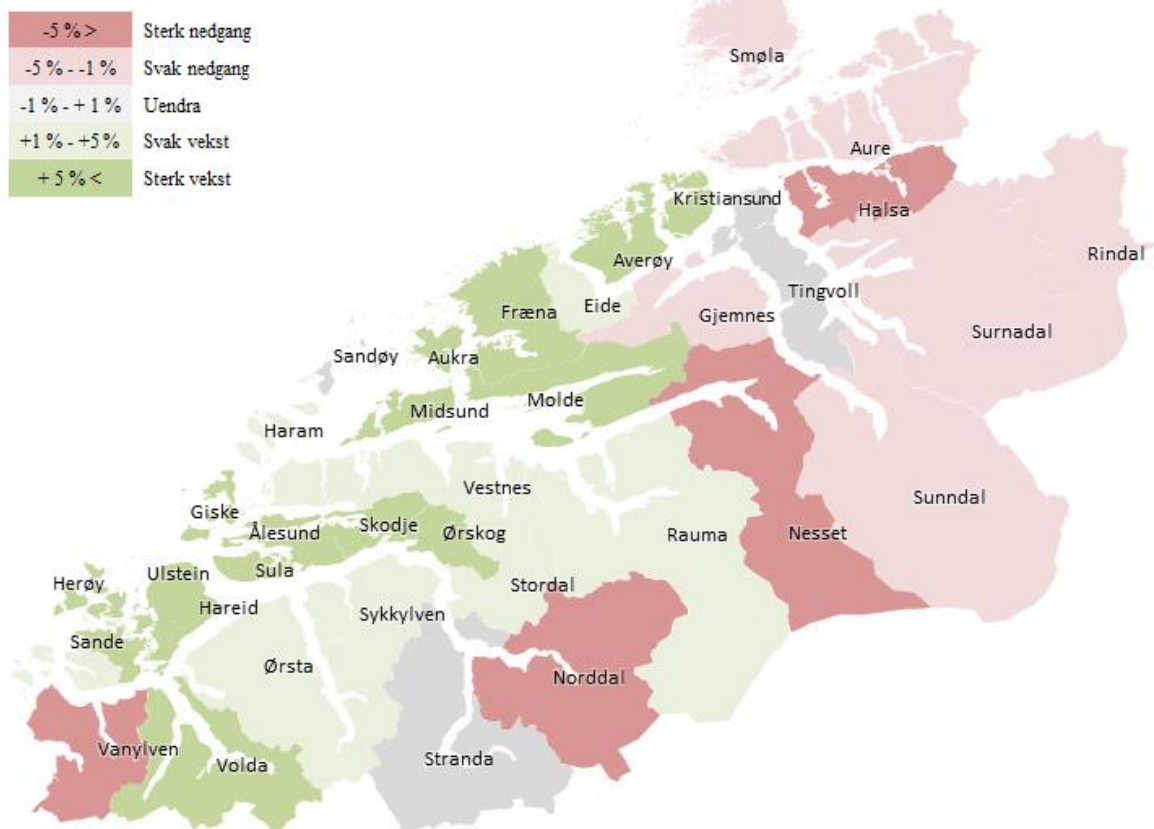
| -5 % > | Sterk nedgang |
|---|---|
| -5 % - -1 % | Svak nedgang |
| -1 % - + 1 % | Uendra |
| +1 % - +5 % | Svak vekst |
| + 5 % < | Sterk vekst |

Smøla
Aure
Halsa
Kristiansund
Rindal
Averøy
Tingvoll
Fræna
Eide
Gjemnes
Surnadal
Sandøy
Aukra
Midsund
Molde
Haram
Vestnes
Sunndal
Giske
Ålesund
Skodje
Ørskog
Rauma
Nesset
Herøy
Ulstein
Sula
Hareid
Stordal
Sykkylven
Sande
Ørsta
Norddal
Vanylven
Volda
Stranda